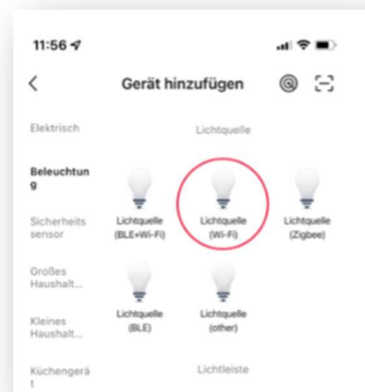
11:56

Gerät hinzufügen

Elektrisch

Beleuchtung

Sicherheitssensor

Großes Haushalt...

Kleines Haushalt...

Küchengerät

Lichtquelle

Lichtquelle (BLE+Wi-Fi)

Lichtquelle (Wi-Fi)

Lichtquelle (Zigbee)

Lichtquelle (BLE)

Lichtquelle (other)

Lichtleiste